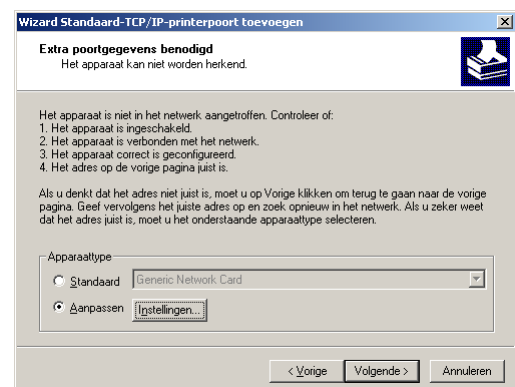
Wizard Standaard-TCP/IP-printerpoort toevoegen

Extra poortgegevens benodigd
Het apparaat kan niet worden herkend.

Het apparaat is niet in het netwerk aangetroffen. Controleer of:
1. Het apparaat is ingeschakeld.
2. Het apparaat is verbonden met het netwerk.
3. Het apparaat correct is geconfigureerd.
4. Het adres op de vorige pagina juist is.

Als u denkt dat het adres niet juist is, moet u op Vorige klikken om terug te gaan naar de vorige pagina. Geef vervolgens het juiste adres op en zoek opnieuw in het netwerk. Als u zeker weet dat het adres juist is, moet u het onderstaande apparaattype selecteren.

Apparaattype

Standaard Generic Network Card

Aanpassen Instellingen...

< Vorige Volgende > Annuleren